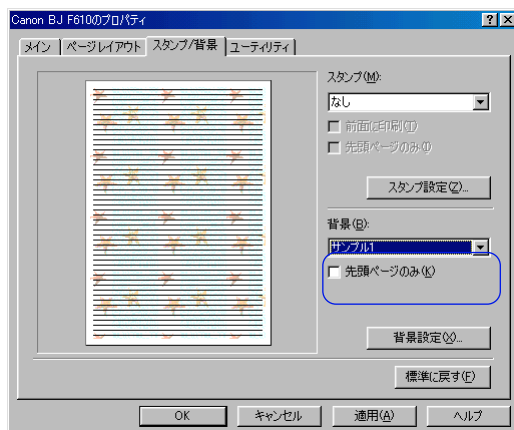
Canon BJ F610のプロパティ

? X

メイン ページレイアウト スタンプ/背景 ユーティリティ

スタンプ(M):

なし

前面に印刷(T)

先頭ページのみ(I)

スタンプ設定(Z)...

背景(B):

サンプル1

先頭ページのみ(K)

背景設定(X)...

標準に戻す(F)

OK キャンセル 適用(A) ヘルプ